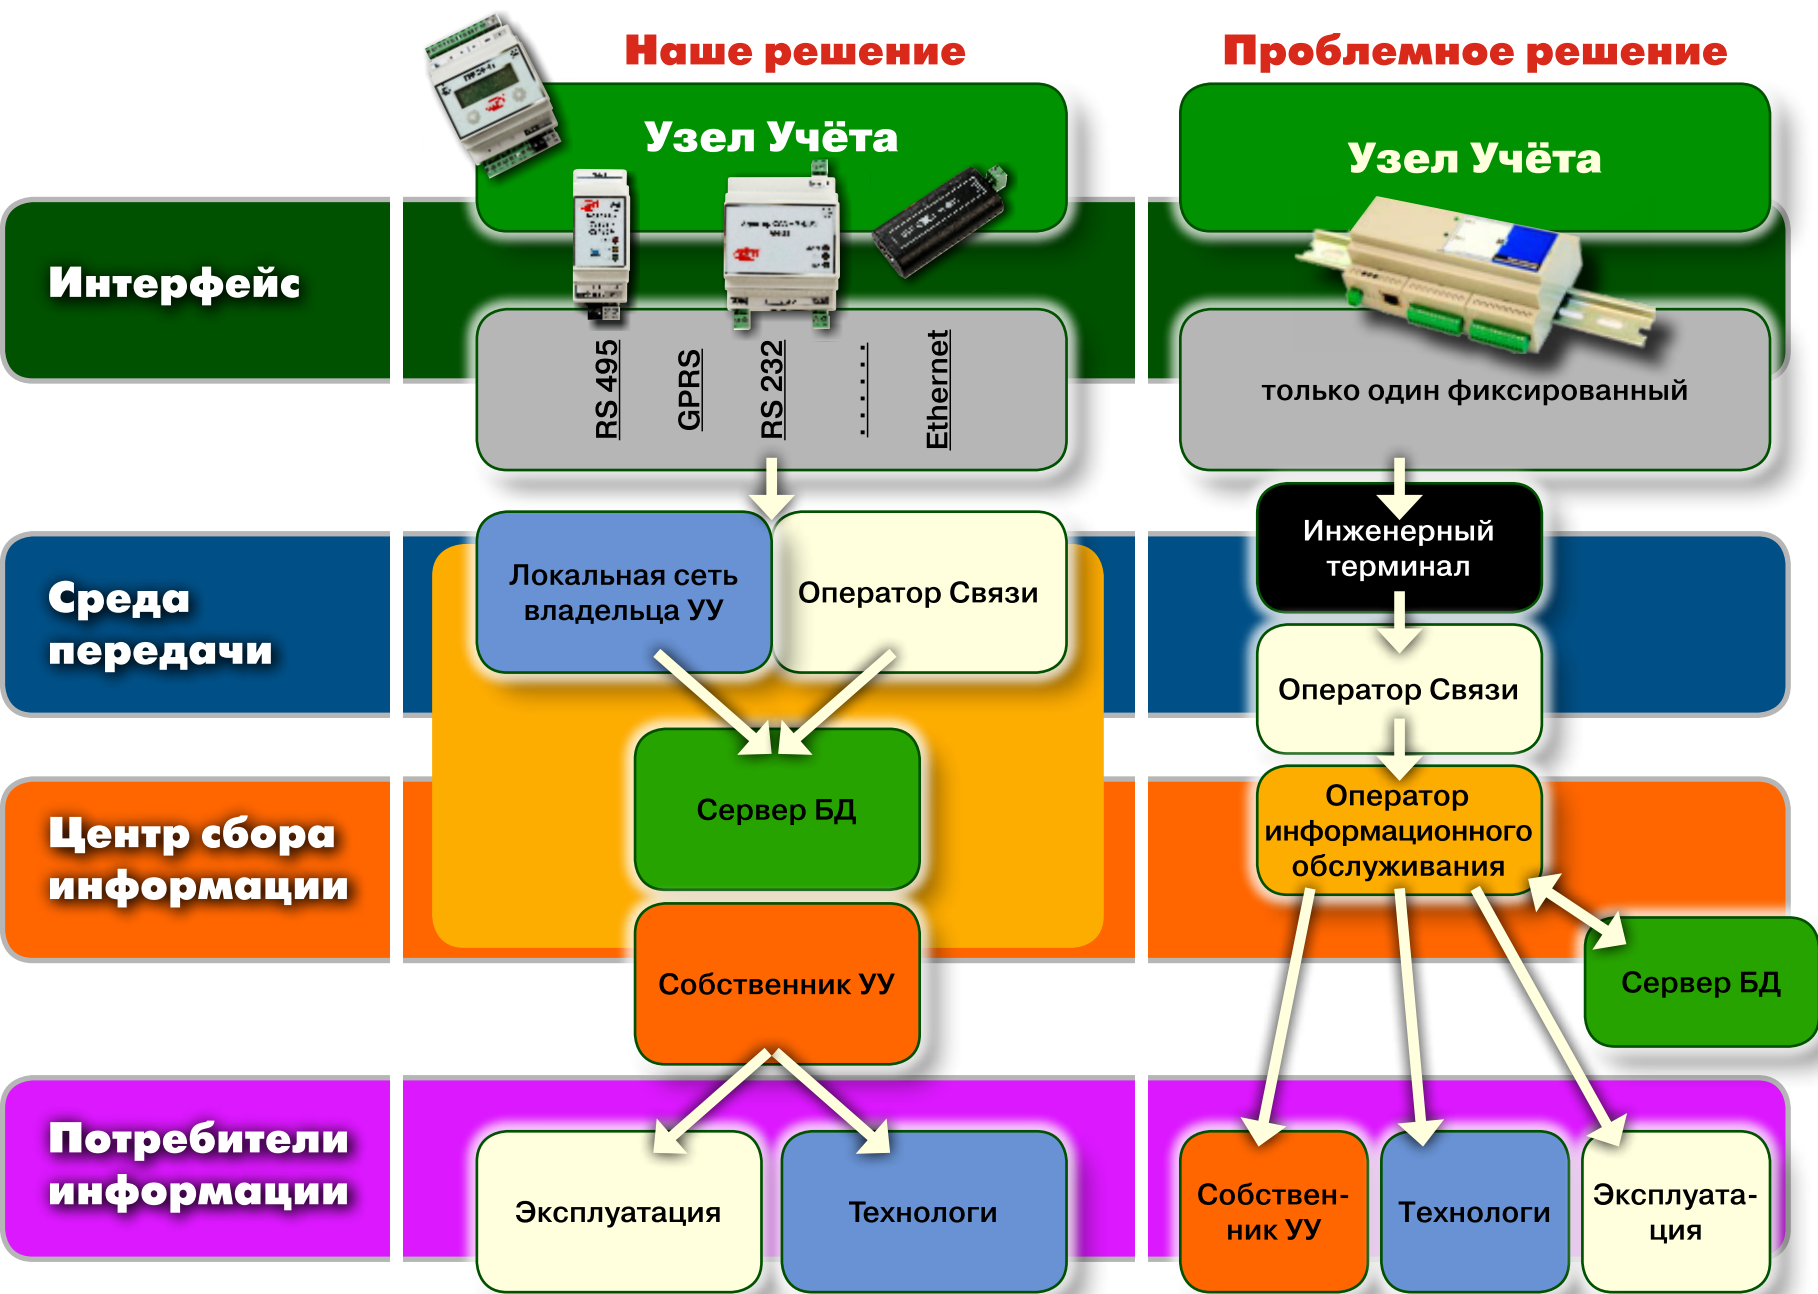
Наше решение

Проблемное решение

Узел Учёта

Узел Учёта

Интерфейс

RS 495

GPRS

RS 232

. . . . . .

Ethernet

только один фиксированный

Среда передачи

Локальная сеть владельца УУ

Оператор Связи

Инженерный терминал

Оператор Связи

Центр сбора информации

Сервер БД

Оператор информационного обслуживания

Собственник УУ

Сервер БД

Потребители информации

Эксплуатация

Технологи

Собственник УУ

Технологи

Эксплуатация